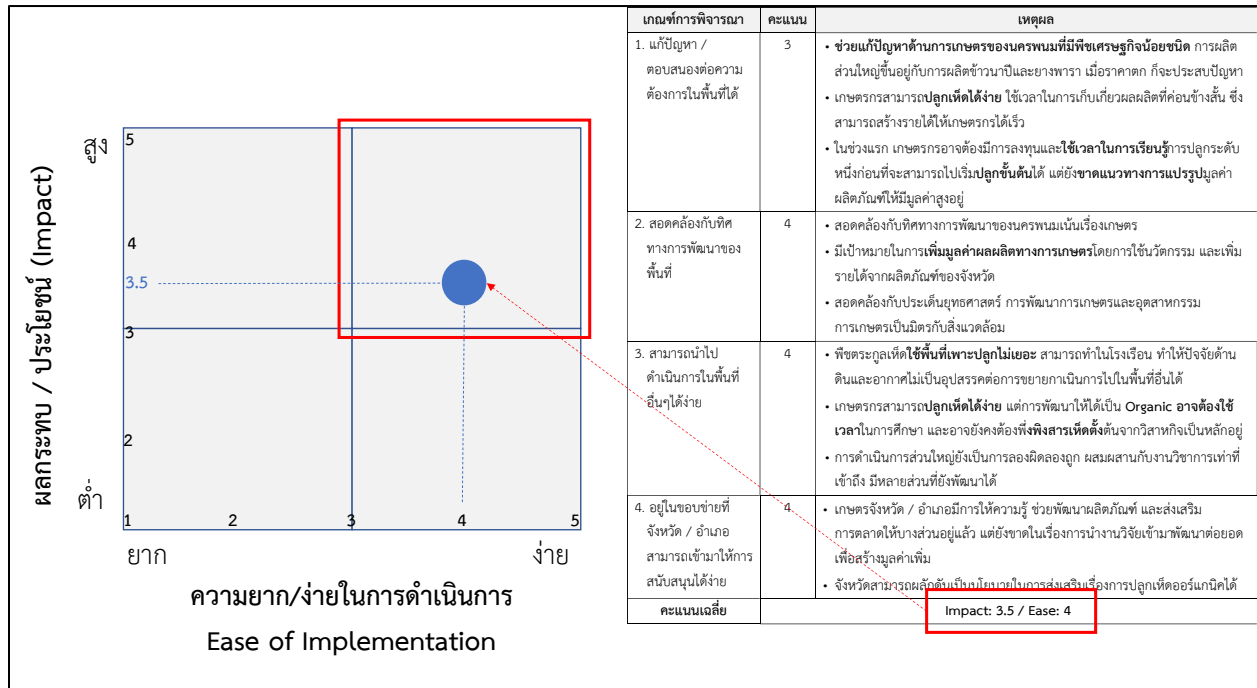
ผลกระทบ / ประโยชน์ (Impact)

สูง

ต่ำ

5

4

3.5

3

2

1 2 3 4 5

ยาก

ง่าย

ความยาก/ง่ายในการดำเนินการ

Ease of Implementation

| เกณฑ์การพิจารณา | คะแนน | เหตุผล |
|---|---|---|
| 1. แก้ปัญหา / ตอบสนองต่อความต้องการในพื้นที่ได้ | 3 | • ช่วยแก้ปัญหาด้านการเกษตรของนครพนมที่มีพืชเศรษฐกิจน้อยชนิด การผลิตส่วนใหญ่ขึ้นอยู่กับการผลิตข้าวนาปีและยางพารา เมื่อราคาตก ก็จะประสบปัญหา • เกษตรกรสามารถปลูกเห็ดได้ง่าย ใช้เวลาในการเก็บเกี่ยวผลผลิตที่ค่อนข้างสั้น ซึ่งสามารถสร้างรายได้ให้เกษตรกรได้เร็ว • ในช่วงแรก เกษตรกรอาจต้องมีการลงทุนและใช้เวลาในการเรียนรู้การปลูกระดับหนึ่งก่อนที่จะสามารถไปเริ่มปลูกขั้นต้นได้ แต่ยังขาดแนวทางการแปรรูปมูลค่าผลิตภัณฑ์ให้มีมูลค่าสูงอยู่ |
| 2. สอดคล้องกับทิศทางการพัฒนาของพื้นที่ | 4 | • สอดคล้องกับทิศทางการพัฒนาของนครพนมเน้นเรื่องเกษตร • มีเป้าหมายในการเพิ่มมูลค่าผลผลิตทางการเกษตรโดยการใช้นวัตกรรม และเพิ่มรายได้จากผลิตภัณฑ์ของจังหวัด • สอดคล้องกับประเด็นยุทธศาสตร์ การพัฒนาการเกษตรและอุตสาหกรรมการเกษตรเป็นมิตรกับสิ่งแวดล้อม |
| 3. สามารถนำไปดำเนินการในพื้นที่อื่นๆได้ง่าย | 4 | • พืชตระกูลเห็ดใช้พื้นที่เพาะปลูกไม่เยอะ สามารถทำในโรงเรือน ทำให้ปัจจัยด้านดินและอากาศไม่เป็นอุปสรรคต่อการขยายการดำเนินการไปในพื้นที่อื่นได้ • เกษตรกรสามารถปลูกเห็ดได้ง่าย แต่การพัฒนาให้ได้เป็น Organic อาจต้องใช้เวลาในการศึกษา และอาจยังคงต้องพึ่งพิงสารเห็ดตั้งต้นจากวิสาหกิจเป็นหลักอยู่ • การดำเนินการส่วนใหญ่ยังเป็นการลองผิดลองถูก ผสมผสานกับงานวิชาการเท่าที่เข้าถึง มีหลายส่วนที่ยังพัฒนาได้ |
| 4. อยู่ในขอบข่ายที่จังหวัด / อำเภอสามารถเข้ามาให้การสนับสนุนได้ง่าย | 4 | • เกษตรจังหวัด / อำเภอมีการให้ความรู้ ช่วยพัฒนาผลิตภัณฑ์ และส่งเสริมการตลาดให้บางส่วนอยู่แล้ว แต่ยังขาดในเรื่องการนำงานวิจัยเข้ามาพัฒนาต่อยอดเพื่อสร้างมูลค่าเพิ่ม • จังหวัดสามารถผลักดันเป็นนโยบายในการส่งเสริมเรื่องการปลูกเห็ดออร์แกนิคได้ |
| คะแนนเฉลี่ย | | Impact: 3.5 / Ease: 4 |